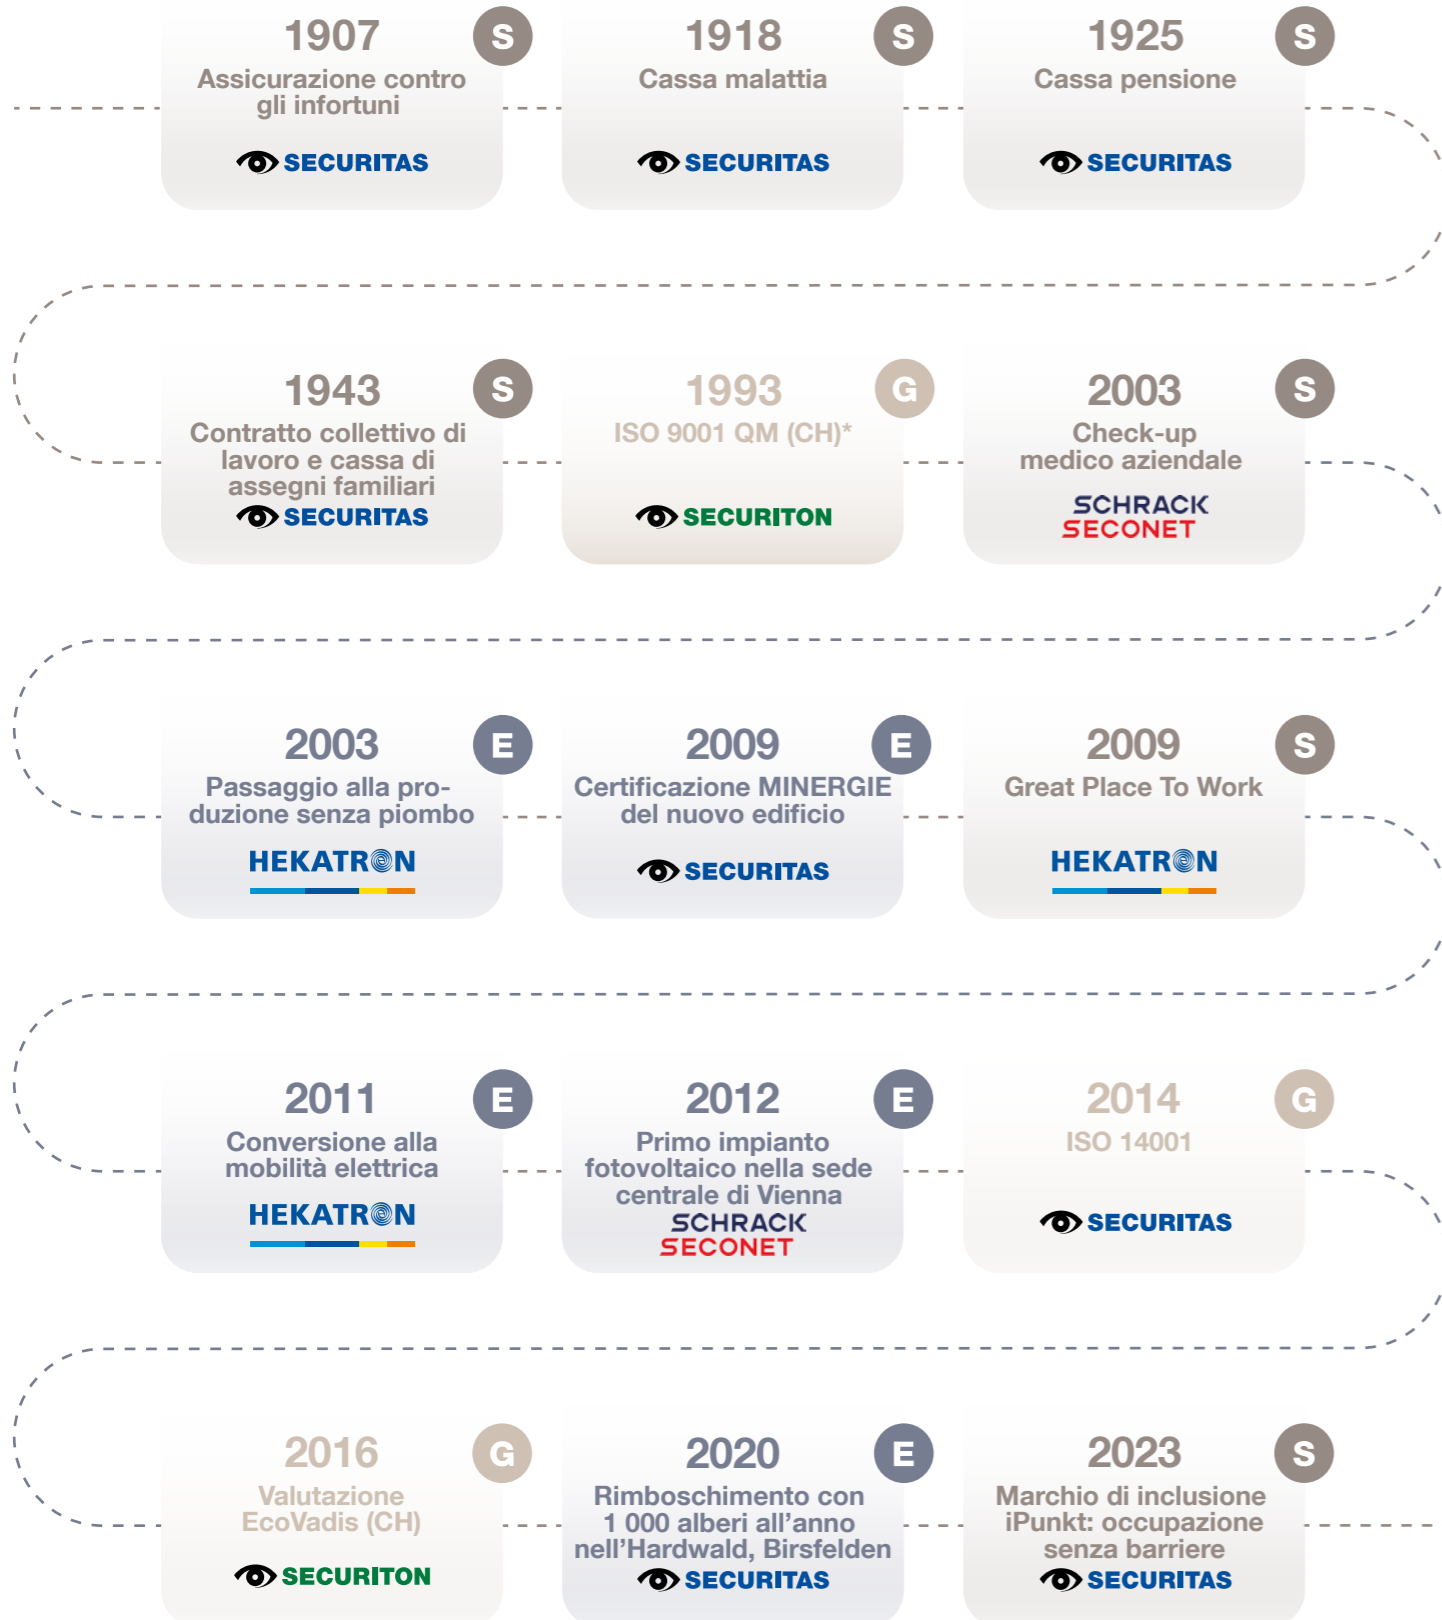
1907
S
Assicurazione contro gli infortuni
SECURITAS

1918
S
Cassa malattia
SECURITAS

1925
S
Cassa pensione
SECURITAS

1943
S
Contratto collettivo di lavoro e cassa di assegni familiari
SECURITAS

1993
G
ISO 9001 QM (CH)*
SECURITON

2003
S
Check-up medico aziendale
SCHRACK SECONET

2003
E
Passaggio alla produzione senza piombo
HEKATRON

2009
E
Certificazione MINERGIE del nuovo edificio
SECURITAS

2009
S
Great Place To Work
HEKATRON

2011
E
Conversione alla mobilità elettrica
HEKATRON

2012
E
Primo impianto fotovoltaico nella sede centrale di Vienna
SCHRACK SECONET

2014
G
ISO 14001
SECURITAS

2016
G
Valutazione EcoVadis (CH)
SECURITON

2020
E
Rimboschimento con 1 000 alberi all’anno nell’Hardwald, Birsfelden
SECURITAS

2023
S
Marchio di inclusione iPunkt: occupazione senza barriere
SECURITAS